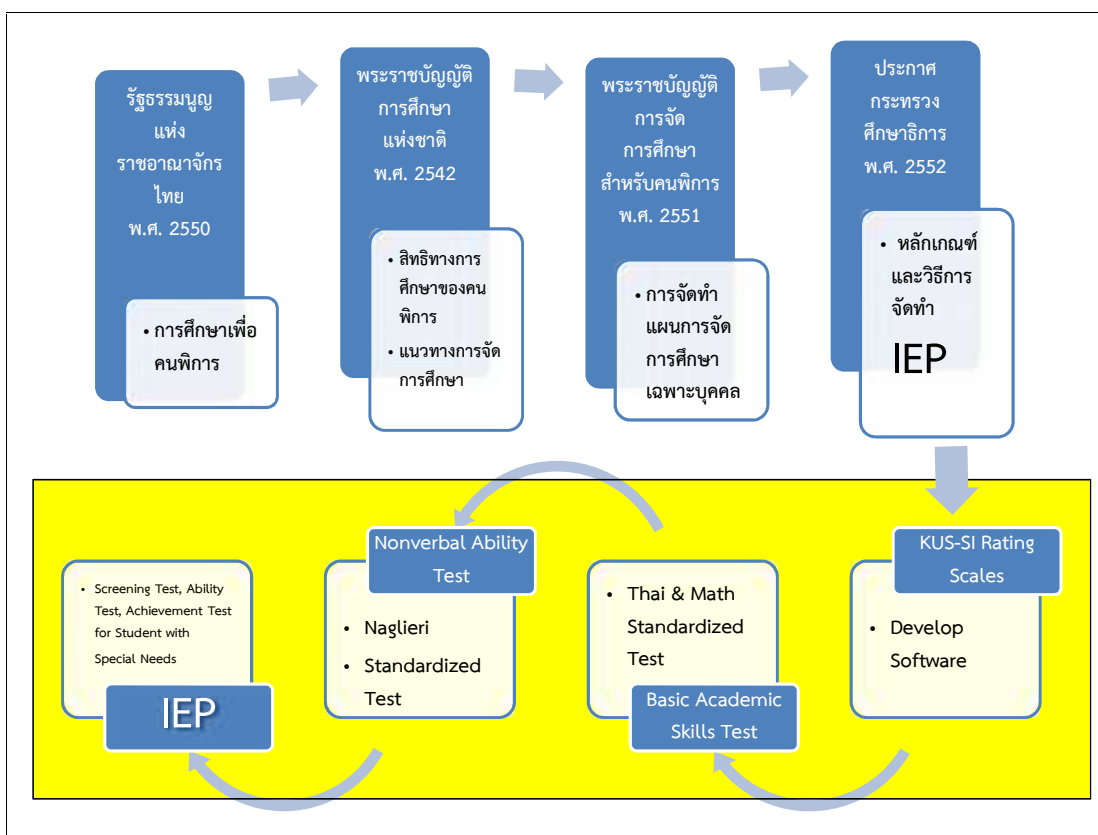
รัฐธรรมนูญ แห่ง ราชอาณาจักร ไทย พ.ศ. 2550

• การศึกษาเพื่อคนพิการ

พระราชบัญญัติ การศึกษา แห่งชาติ พ.ศ. 2542

• สิทธิทางการศึกษาของคนพิการ
• แนวทางการจัดการศึกษา

พระราชบัญญัติ การจัด การศึกษา สำหรับคนพิการ พ.ศ. 2551

• การจัดทำแผนการจัดการศึกษาเฉพาะบุคคล

ประกาศ กระทรวง ศึกษาธิการ พ.ศ. 2552

• หลักเกณฑ์และวิธีการจัดทำ IEP

KUS-SI Rating Scales

• Develop Software

Thai & Math Standardized Test

Basic Academic Skills Test

Nonverbal Ability Test

• Naglieri
• Standardized Test

• Screening Test, Ability Test, Achievement Test for Student with Special Needs

IEP